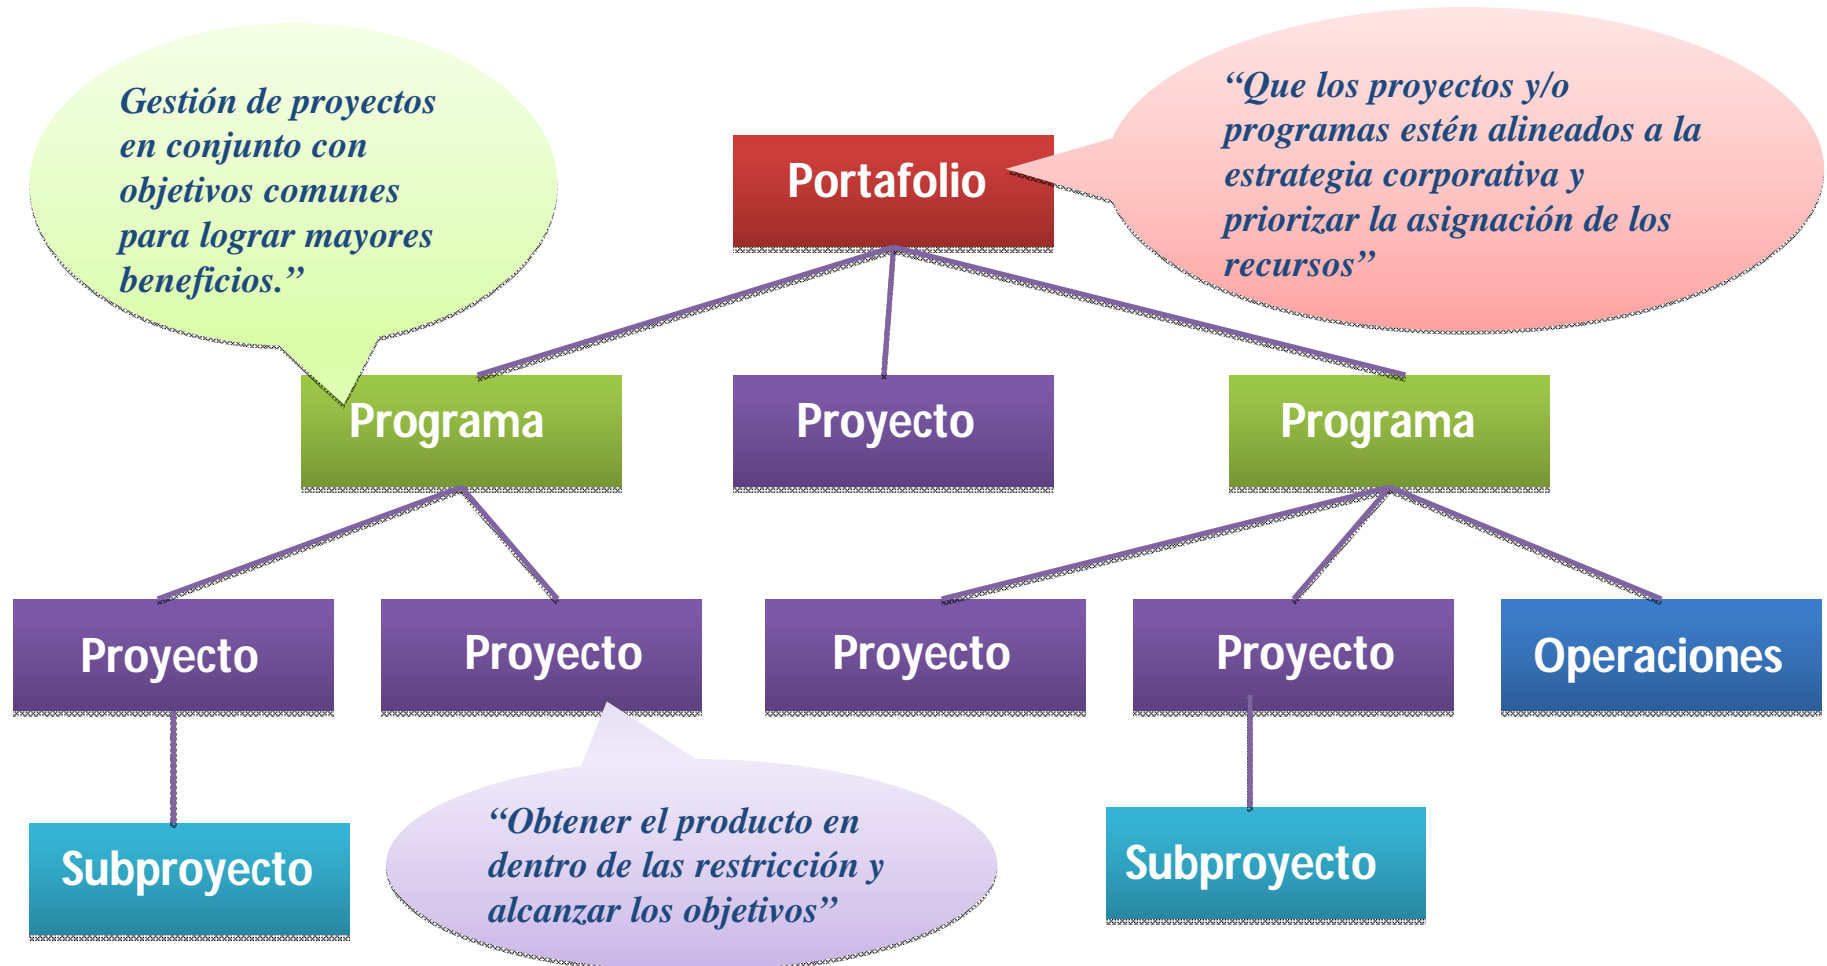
Gestión de proyectos en conjunto con objetivos comunes para lograr mayores beneficios.”

Portafolio

“Que los proyectos y/o programas estén alineados a la estrategia corporativa y priorizar la asignación de los recursos”

Programa

Proyecto

Programa

Proyecto

Proyecto

Proyecto

Proyecto

Operaciones

Subproyecto

“Obtener el producto en dentro de las restricción y alcanzar los objetivos”

Subproyecto